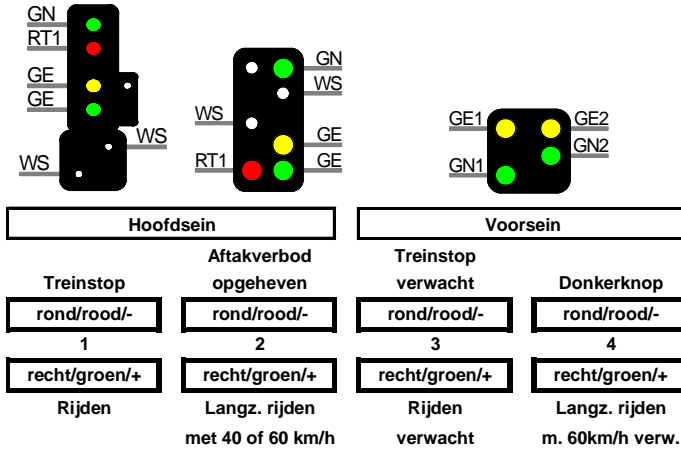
GN
RT1
GE
GE
WS
WS

GN
WS
WS
GE
RT1
GE

GE1
GE2
GN1
GN2

Hoofdsein

Voorsein

| Treinstop | Aftakverbod opgeheven | Treinstop verwacht | Donkerknop |
|---|---|---|---|
| rond/rood/- | rond/rood/- | rond/rood/- | rond/rood/- |
| 1 | 2 | 3 | 4 |
| recht/groen/+ | recht/groen/+ | recht/groen/+ | recht/groen/+ |
| Rijden | Langz. rijden met 40 of 60 km/h | Rijden verwacht | Langz. rijden m. 60km/h verw. |